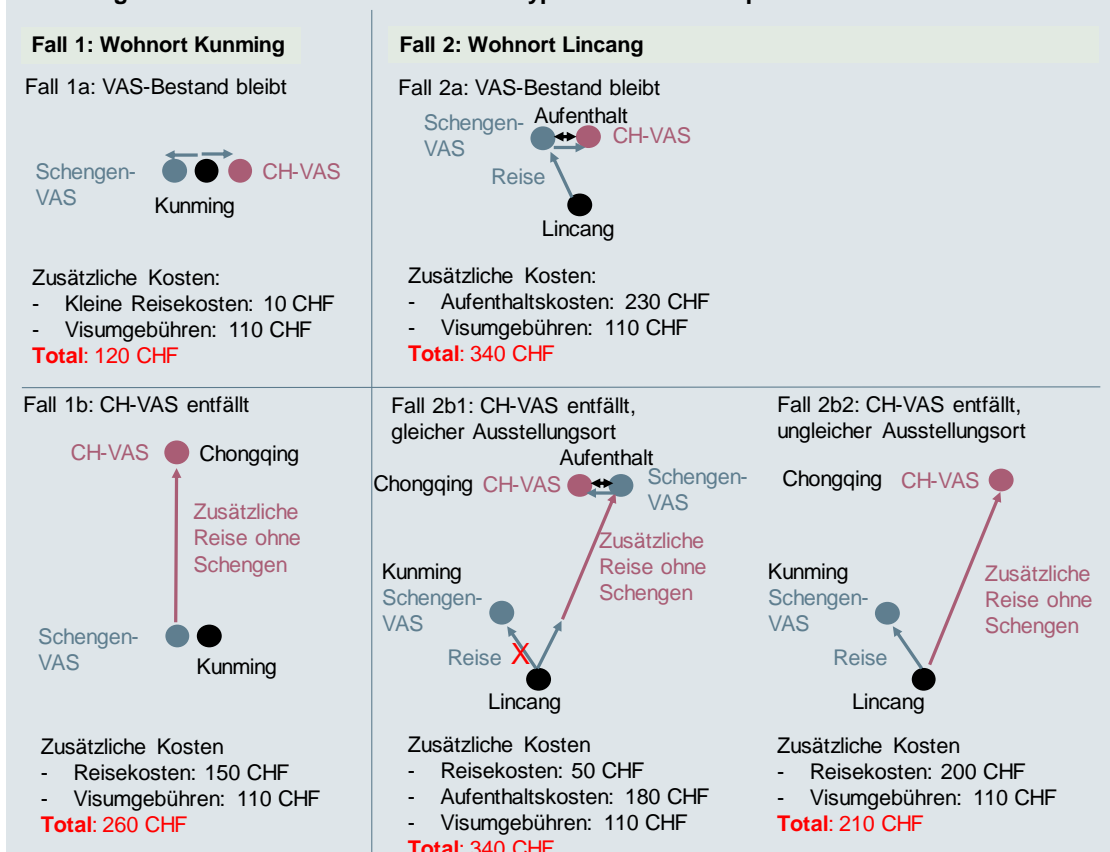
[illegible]

Fall 1: Wohnort Kunming

Fall 1a: VAS-Bestand bleibt

Schengen-VAS

Kunming

CH-VAS

Zusätzliche Kosten:
- Kleine Reisekosten: 10 CHF
- Visumgebühren: 110 CHF
Total: 120 CHF

Fall 1b: CH-VAS entfällt

CH-VAS

Chongqing

Zusätzliche Reise ohne Schengen

Schengen-VAS

Kunming

Zusätzliche Kosten
- Reisekosten: 150 CHF
- Visumgebühren: 110 CHF
Total: 260 CHF

Fall 2: Wohnort Lincang

Fall 2a: VAS-Bestand bleibt

Schengen-VAS

Aufenthalt

CH-VAS

Reise

Lincang

Zusätzliche Kosten:
- Aufenthaltskosten: 230 CHF
- Visumgebühren: 110 CHF
Total: 340 CHF

Fall 2b1: CH-VAS entfällt, gleicher Ausstellungsort

Aufenthalt

Chongqing CH-VAS

Schengen-VAS

Zusätzliche Reise ohne Schengen

Kunming
Schengen-VAS

Reise X

Lincang

Zusätzliche Kosten
- Reisekosten: 50 CHF
- Aufenthaltskosten: 180 CHF
- Visumgebühren: 110 CHF
Total: 340 CHF

Fall 2b2: CH-VAS entfällt, ungleicher Ausstellungsort

Chongqing CH-VAS

Kunming
Schengen-VAS

Zusätzliche Reise ohne Schengen

Reise

Lincang

Zusätzliche Kosten
- Reisekosten: 200 CHF
- Visumgebühren: 110 CHF
Total: 210 CHF